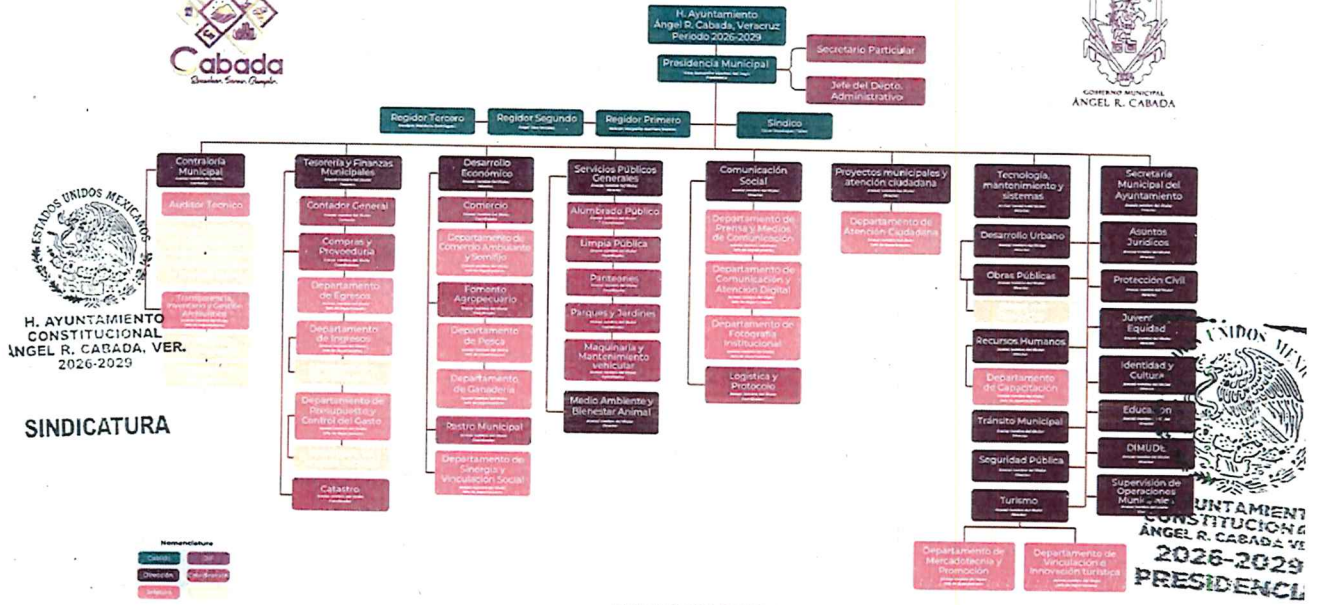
Cabada

H. Ayuntamiento
Ángel R. Cabada, Veracruz
Periodo 2026-2029

Presidencia Municipal

Secretario Particular

Jefe del Depto. Administrativo

GOBIERNO MUNICIPAL
ANGEL R. CABADA

Regidor Tercero

Regidor Segundo

Regidor Primero

Síndico

Contraloría Municipal

Auditor Técnico

Transparencia, Protección y Gestión Archivística

Tesorería y Finanzas Municipales

Contador General

Compras y Proveeduría

Departamento de Egresos

Departamento de Ingresos

Departamento de Presupuesto y Control del Gasto

Catastro

Desarrollo Económico

Comercio

Departamento de Comercio Ambulante y Semifijo

Fomento Agropecuario

Departamento de Pesca

Departamento de Ganadería

Rastro Municipal

Departamento de Sinergia y Vinculación Social

Servicios Públicos Generales

Alumbrado Público

Limpia Pública

Panteones

Parques y Jardines

Maquinaria y Mantenimiento vehicular

Medio Ambiente y Bienestar Animal

Comunicación Social

Departamento de Prensa y Medios de Comunicación

Departamento de Comunicación y Atención Digital

Departamento de Fotografía Institucional

Logística y Protocolo

Proyectos municipales y atención ciudadana

Departamento de Atención Ciudadana

Tecnología, mantenimiento y sistemas

Desarrollo Urbano

Obras Públicas

Recursos Humanos

Departamento de Capacitación

Tránsito Municipal

Seguridad Pública

Turismo

Departamento de Mercadotecnia y Promoción

Departamento de Vinculación e Innovación turística

Secretaría Municipal del Ayuntamiento

Asuntos Jurídicos

Protección Civil

Juventud y Equidad

Identidad y Cultura

Educación

DIMUDE

Supervisión de Operaciones Municipales

ESTADOS UNIDOS MEXICANOS
H. AYUNTAMIENTO CONSTITUCIONAL ÁNGEL R. CABADA, VER. 2026-2029

SINDICATURA

UNIDOS MEX
AYUNTAMIENTO CONSTITUCIONAL ÁNGEL R. CABADA VER. 2026-2029 PRESIDENCIA

Nomenclatura
Cabildo
DIF
Dirección
Coordinación
Jefatura